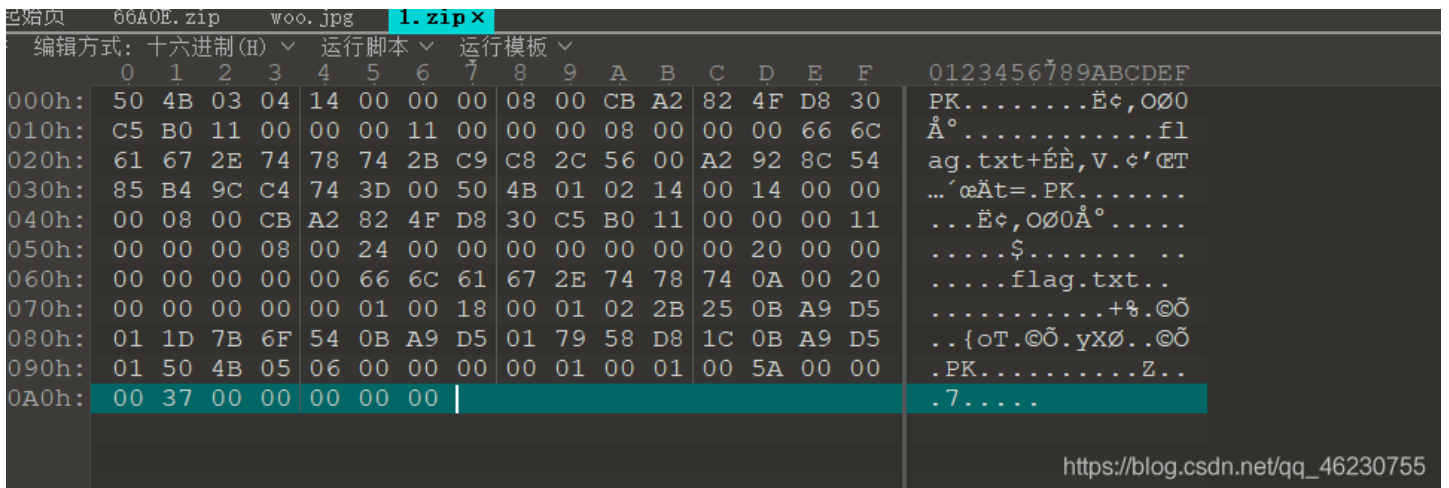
起始页 66A0E.zip woo.jpg 1.zip ×

编辑方式: 十六进制(H) ∨ 运行脚本 ∨ 运行模板 ∨

|  | 0 | 1 | 2 | 3 | 4 | 5 | 6 | 7 | 8 | 9 | A | B | C | D | E | F | 0123456789ABCDEF |
|---|---|---|---|---|---|---|---|---|---|---|---|---|---|---|---|---|---|
| 000h: | 50 | 4B | 03 | 04 | 14 | 00 | 00 | 00 | 08 | 00 | CB | A2 | 82 | 4F | D8 | 30 | PK........Ë¢,OØ0 |
| 010h: | C5 | B0 | 11 | 00 | 00 | 00 | 11 | 00 | 00 | 00 | 08 | 00 | 00 | 00 | 66 | 6C | Å°............fl |
| 020h: | 61 | 67 | 2E | 74 | 78 | 74 | 2B | C9 | C8 | 2C | 56 | 00 | A2 | 92 | 8C | 54 | ag.txt+ÉÈ,V.¢'ŒT |
| 030h: | 85 | B4 | 9C | C4 | 74 | 3D | 00 | 50 | 4B | 01 | 02 | 14 | 00 | 14 | 00 | 00 | …´œÄt=.PK....... |
| 040h: | 00 | 08 | 00 | CB | A2 | 82 | 4F | D8 | 30 | C5 | B0 | 11 | 00 | 00 | 00 | 11 | ...Ë¢,OØ0Å°..... |
| 050h: | 00 | 00 | 00 | 08 | 00 | 24 | 00 | 00 | 00 | 00 | 00 | 00 | 00 | 20 | 00 | 00 | .....$....... .. |
| 060h: | 00 | 00 | 00 | 00 | 00 | 66 | 6C | 61 | 67 | 2E | 74 | 78 | 74 | 0A | 00 | 20 | .....flag.txt.. |
| 070h: | 00 | 00 | 00 | 00 | 00 | 01 | 00 | 18 | 00 | 01 | 02 | 2B | 25 | 0B | A9 | D5 | ...........+%.©Õ |
| 080h: | 01 | 1D | 7B | 6F | 54 | 0B | A9 | D5 | 01 | 79 | 58 | D8 | 1C | 0B | A9 | D5 | ..{oT.©Õ.yXØ..©Õ |
| 090h: | 01 | 50 | 4B | 05 | 06 | 00 | 00 | 00 | 00 | 01 | 00 | 01 | 00 | 5A | 00 | 00 | .PK..........Z.. |
| 0A0h: | 00 | 37 | 00 | 00 | 00 | 00 | 00 |  |  |  |  |  |  |  |  |  | .7..... |

https://blog.csdn.net/qq_46230755